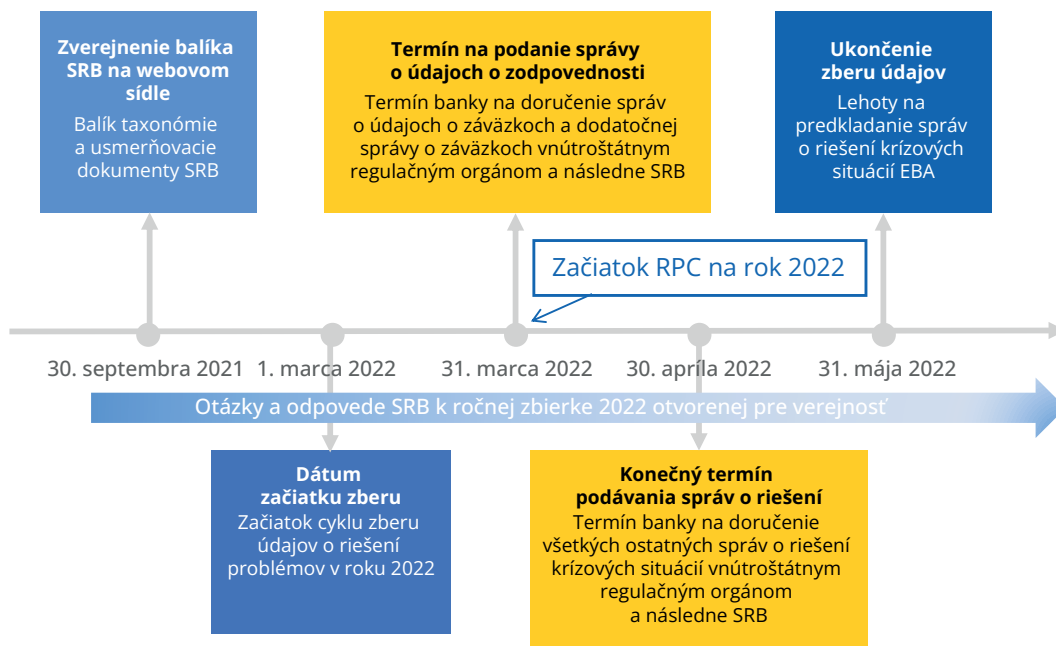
**Zverejnenie balíka SRB na webovom sídle**
Balík taxonómie a usmerňovacie dokumenty SRB

**Termín na podanie správy o údajoch o zodpovednosti**
Termín banky na doručenie správ o údajoch o záväzkoch a dodatočnej správy o záväzkoch vnútroštátnym regulačným orgánom a následne SRB

**Ukončenie zberu údajov**
Lehoty na predkladanie správ o riešení krízových situácií EBA

Začiatok RPC na rok 2022

30. septembra 2021
1. marca 2022
31. marca 2022
30. apríla 2022
31. mája 2022

Otázky a odpovede SRB k ročnej zbierke 2022 otvorenej pre verejnosť

**Dátum začiatku zberu**
Začiatok cyklu zberu údajov o riešení problémov v roku 2022

**Konečný termín podávania správ o riešení**
Termín banky na doručenie všetkých ostatných správ o riešení krízových situácií vnútroštátnym regulačným orgánom a následne SRB